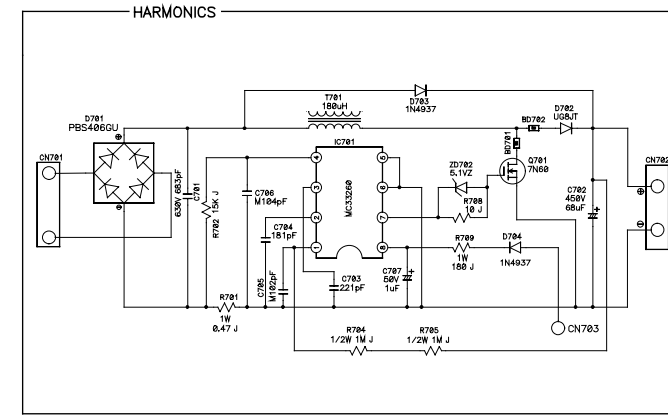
HARMONICS

D701
PBS406GU

CN701

T701
180uH

D703
1N4937

BD702

D702
UG8JT

BD701

CN702

IC701

MC33260

C701
630V 683pF

R702 15K J

C706
M104pF

C704
181pF

C705
M102pF

C703
221pF

C707
50V
1uF

ZD702
5.1VZ

R708
10 J

Q701
7N60

C702
450V
68uF

R709
1W
180 J

D704
1N4937

R701
1W
0.47 J

R704
1/2W 1M J

R705
1/2W 1M J

CN703

1
2
3
4
5
6
7
8